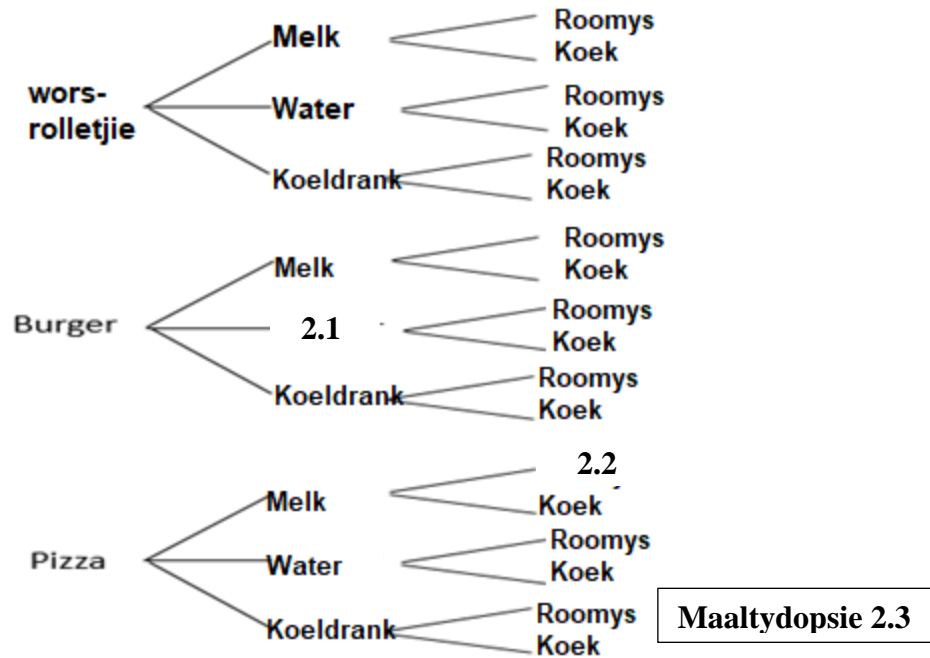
wors-rolletjie

Melk
Roomys
Koek

Water
Roomys
Koek

Koeldrank
Roomys
Koek

Burger

Melk
Roomys
Koek

2.1
Roomys
Koek

Koeldrank
Roomys
Koek

Pizza

Melk
2.2
Koek

Water
Roomys
Koek

Koeldrank
Roomys
Koek

Maaltydopsie 2.3